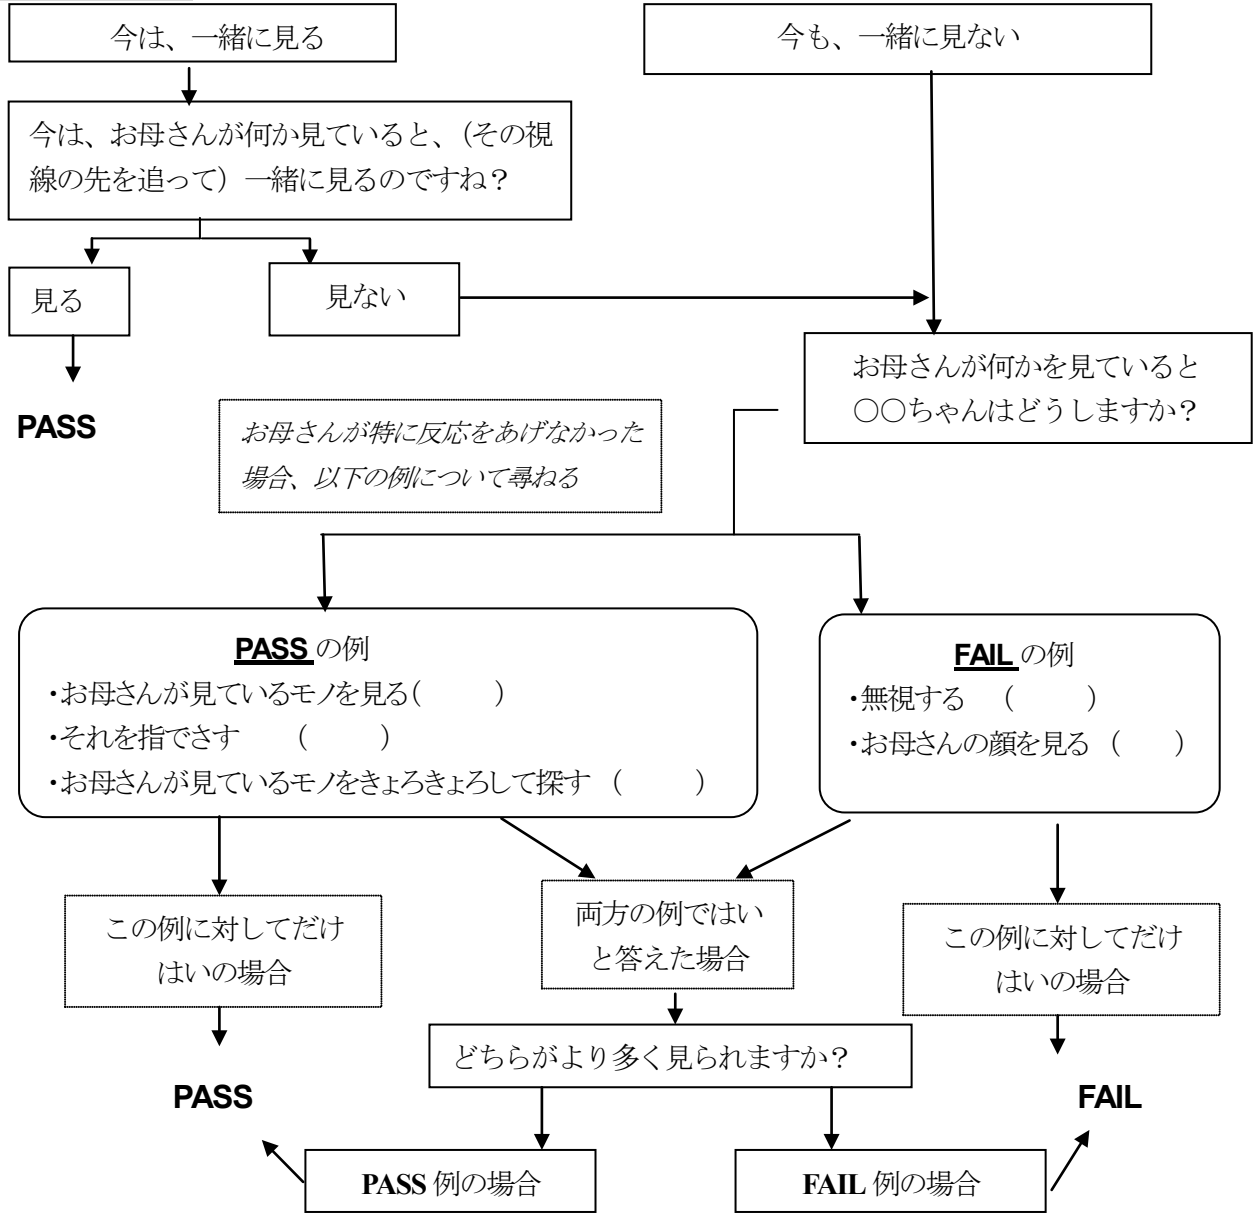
今は、一緒に見る

今も、一緒に見ない

今は、お母さんが何か見ていると、(その視線の先を追って) 一緒に見るのですね?

見る

見ない

PASS

お母さんが何かを見ていると○○ちゃんはどうしますか?

お母さんが特に反応をあげなかった場合、以下の例について尋ねる

PASS の例
・お母さんが見ているモノを見る(　　)
・それを指でさす　(　　)
・お母さんが見ているモノをきょろきょろして探す (　　)

FAIL の例
・無視する　(　　)
・お母さんの顔を見る (　　)

この例に対してだけはいの場合

両方の例ではいと答えた場合

この例に対してだけはいの場合

どちらがより多く見られますか?

PASS

FAIL

PASS 例の場合

FAIL 例の場合